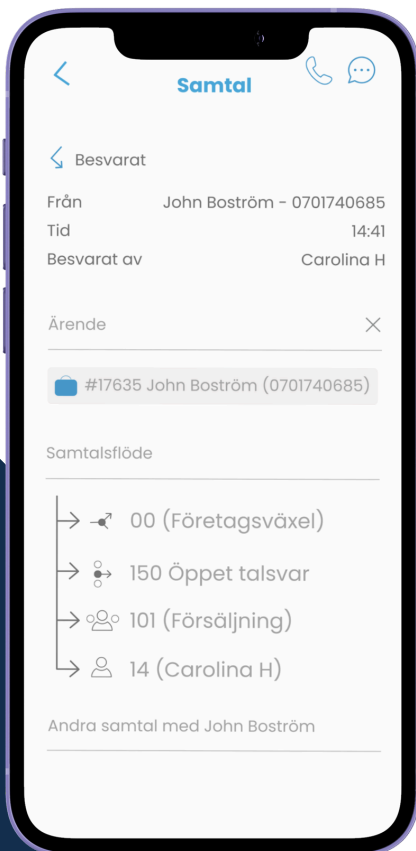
Samtal

Besvarat

| Från | John Boström - 0701740685 |
|---|---|
| Tid | 14:41 |
| Besvarat av | Carolina H |

Ärende

#17635 John Boström (0701740685)

Samtalsflöde

00 (Företagsväxel)

150 Öppet talsvar

101 (Försäljning)

14 (Carolina H)

Andra samtal med John Boström